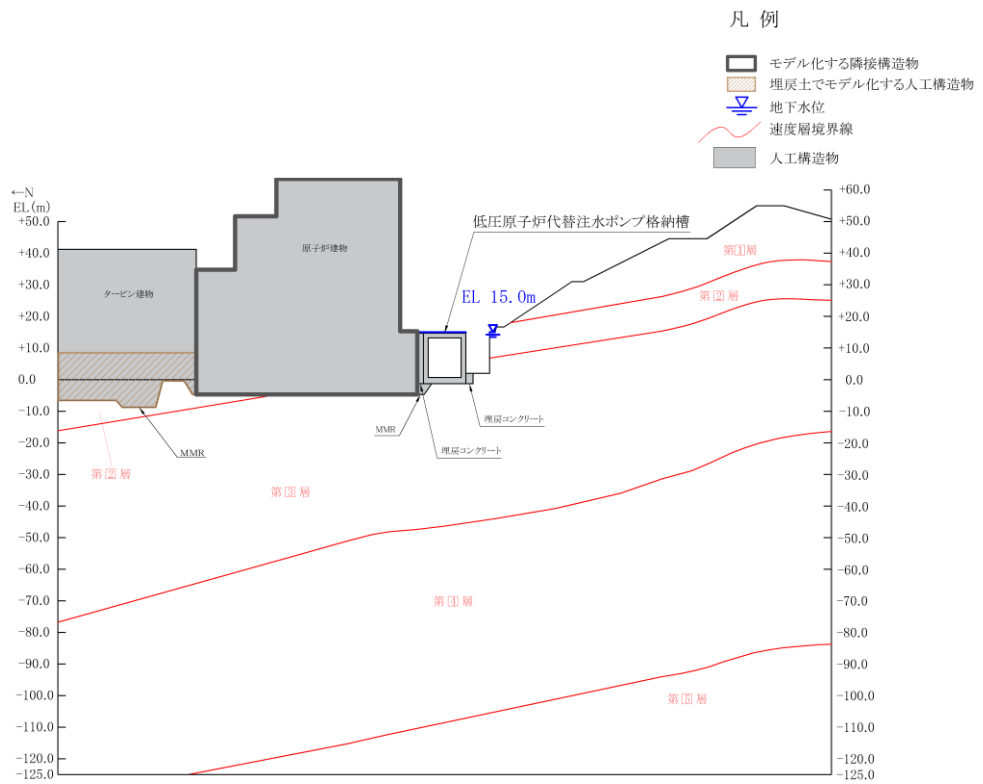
凡 例

モデル化する隣接構造物
埋戻土でモデル化する人工構造物
地下水位
速度層境界線
人工構造物

←N
EL(m)

| 左 | 右 |
|---|---|
| | +60.0 |
| +50.0 | +50.0 |
| +40.0 | +40.0 |
| +30.0 | +30.0 |
| +20.0 | +20.0 |
| +10.0 | +10.0 |
| 0.0 | 0.0 |
| -10.0 | -10.0 |
| -20.0 | -20.0 |
| -30.0 | -30.0 |
| -40.0 | -40.0 |
| -50.0 | -50.0 |
| -60.0 | -60.0 |
| -70.0 | -70.0 |
| -80.0 | -80.0 |
| -90.0 | -90.0 |
| -100.0 | -100.0 |
| -110.0 | -110.0 |
| -120.0 | -120.0 |
| -125.0 | -125.0 |

低圧原子炉代替注水ポンプ格納槽
EL 15.0m

原子炉建物
タービン建物
MMR
MMR
埋戻コンクリート
埋戻コンクリート

第①層
第②層
第②層
第③層
第④層
第⑤層